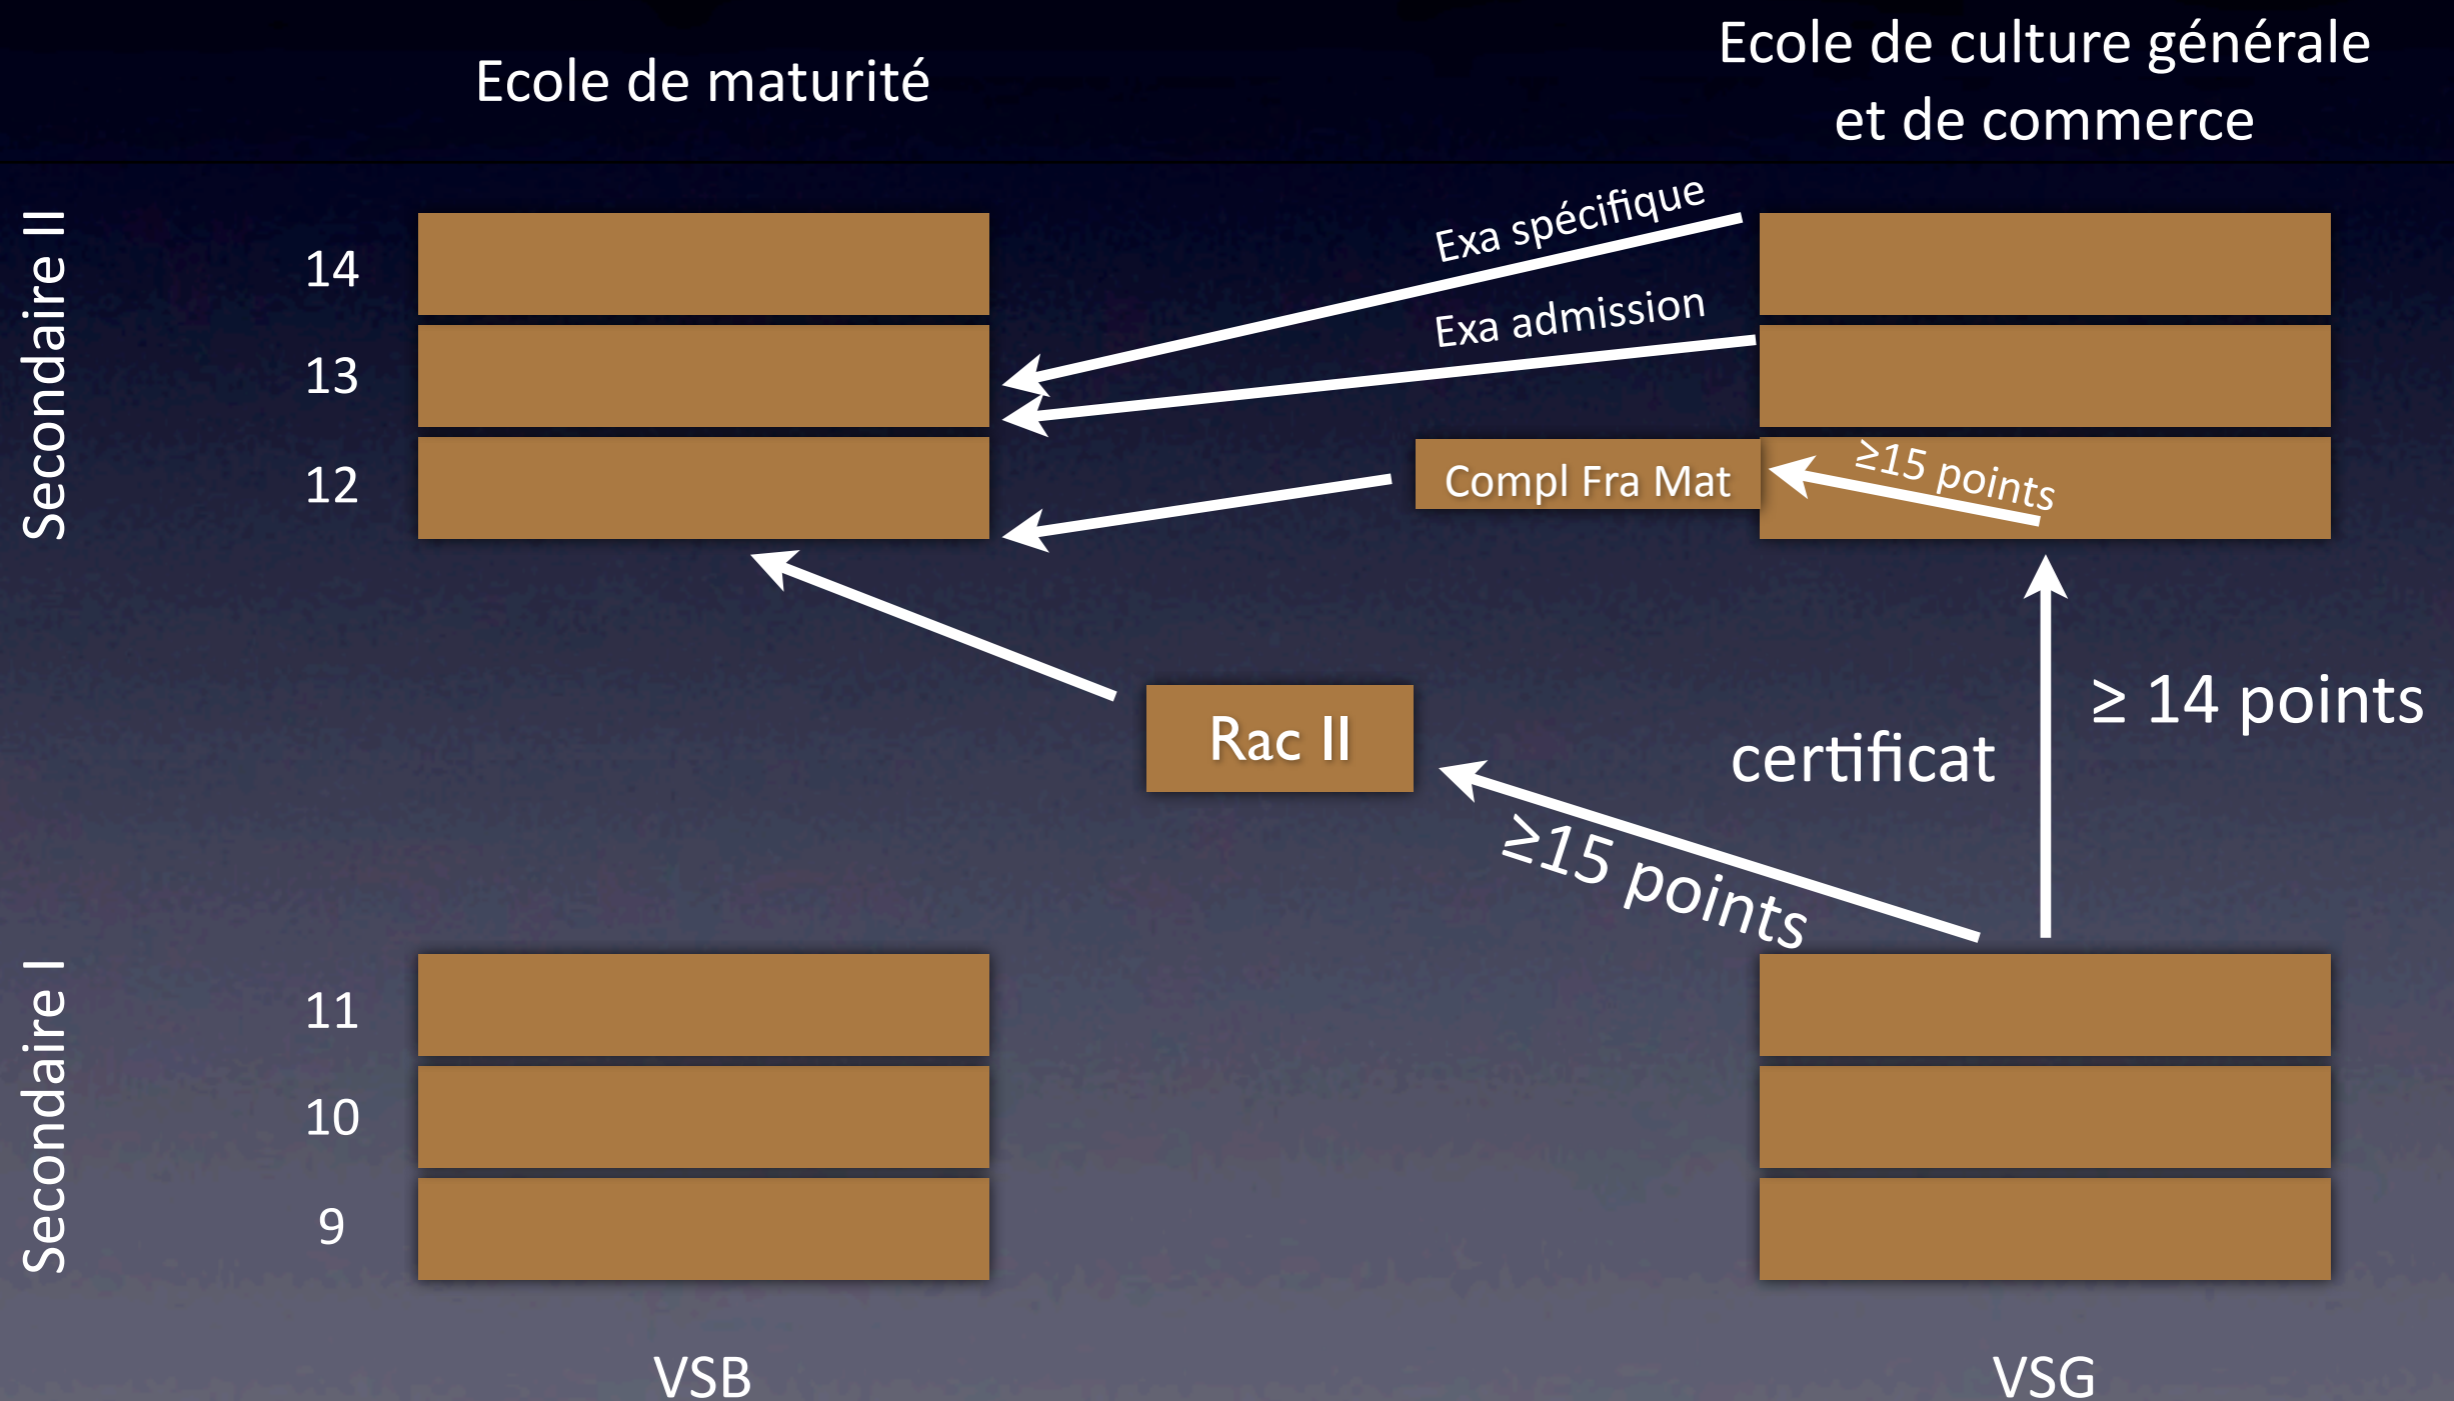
Ecole de maturité

Ecole de culture générale et de commerce

Secondaire II

14

13

12

Exa spécifique

Exa admission

Compl Fra Mat

≥15 points

Rac II

certificat

≥ 14 points

≥15 points

Secondaire I

11

10

9

VSB

VSG